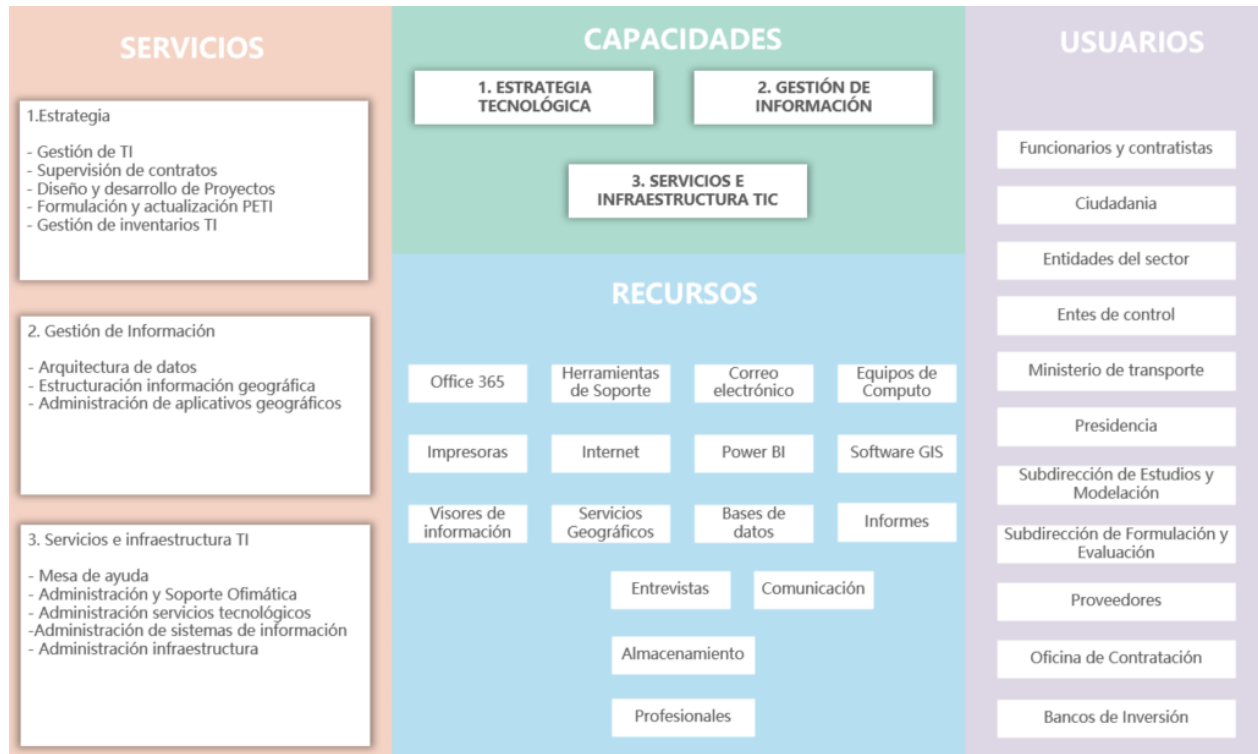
SERVICIOS

1.Estrategia

- Gestión de TI
- Supervisión de contratos
- Diseño y desarrollo de Proyectos
- Formulación y actualización PETI
- Gestión de inventarios TI

2. Gestión de Información

- Arquitectura de datos
- Estructuración información geográfica
- Administración de aplicativos geográficos

3. Servicios e infraestructura TI

- Mesa de ayuda
- Administración y Soporte Ofimática
- Administración servicios tecnológicos
-Administración de sistemas de información
- Administración infraestructura

CAPACIDADES

1. ESTRATEGIA TECNOLÓGICA

2. GESTIÓN DE INFORMACIÓN

3. SERVICIOS E INFRAESTRUCTURA TIC

RECURSOS

Office 365

Herramientas de Soporte

Correo electrónico

Equipos de Computo

Impresoras

Internet

Power BI

Software GIS

Visores de información

Servicios Geográficos

Bases de datos

Informes

Entrevistas

Comunicación

Almacenamiento

Profesionales

USUARIOS

Funcionarios y contratistas

Ciudadania

Entidades del sector

Entes de control

Ministerio de transporte

Presidencia

Subdirección de Estudios y Modelación

Subdirección de Formulación y Evaluación

Proveedores

Oficina de Contratación

Bancos de Inversión